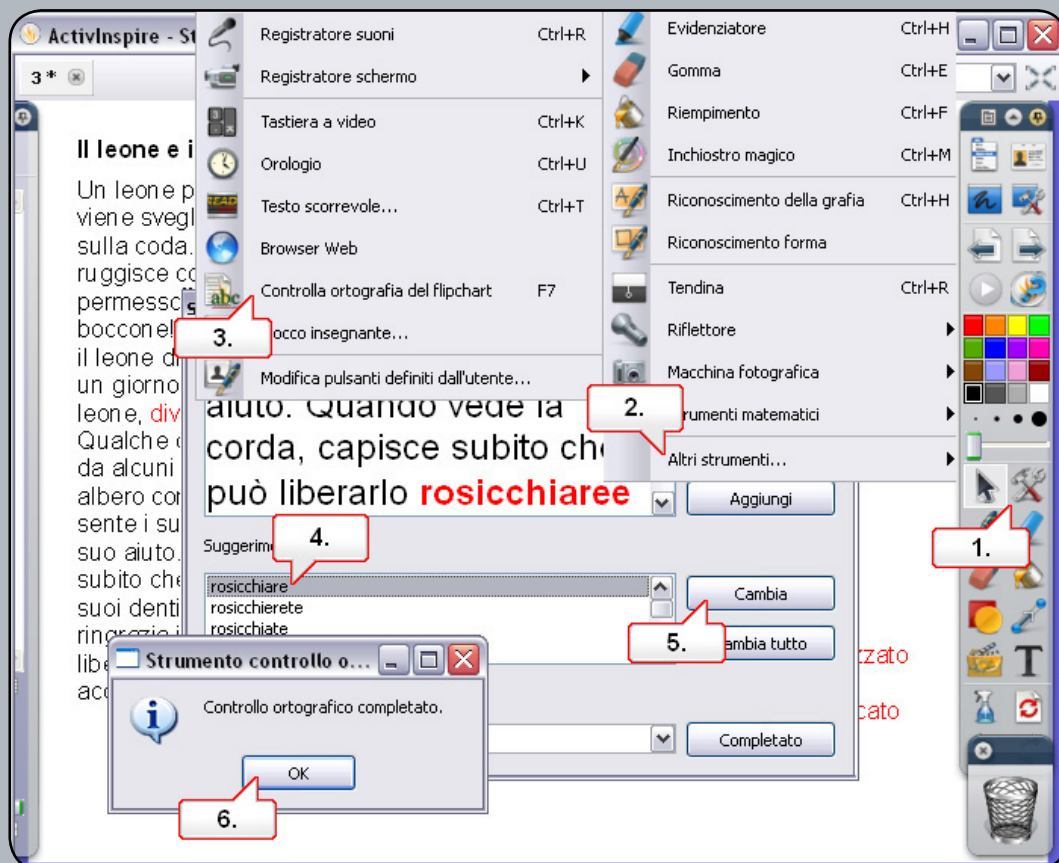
ActivInspire - St

3 *

Il leone e i

Un leone p
viene svegl
sulla coda.
ruggisce co
permesso
boccone!
il leone d
un giorno
leone, div
Qualche
da alcuni
albero con
sente i su
suo aiuto.
subito che
suoi denti
ringrazia i
libe
acc

Registratore suoni Ctrl+R
Registratore schermo
Tastiera a video Ctrl+K
Orologio Ctrl+U
Testo scorrevole... Ctrl+T
Browser Web
Controlla ortografia del flipchart F7
Blocco insegnante...
Modifica pulsanti definiti dall'utente...

Evidenziatore Ctrl+H
Gomma Ctrl+E
Riempimento Ctrl+F
Inchiostro magico Ctrl+M
Riconoscimento della grafia Ctrl+H
Riconoscimento forma
Tendina Ctrl+R
Riflettore
Macchina fotografica
Strumenti matematici
Altri strumenti...

aiuto. Quando vede la corda, capisce subito che può liberarlo rosicchiaree

Aggiungi

Suggerimenti

rosicchiare
rosicchierete
rosicchiate

Cambia
Cambia tutto

zzato
cato

Strumento controllo o...

Controllo ortografico completato.

OK

Completato

1.
2.
3.
4.
5.
6.